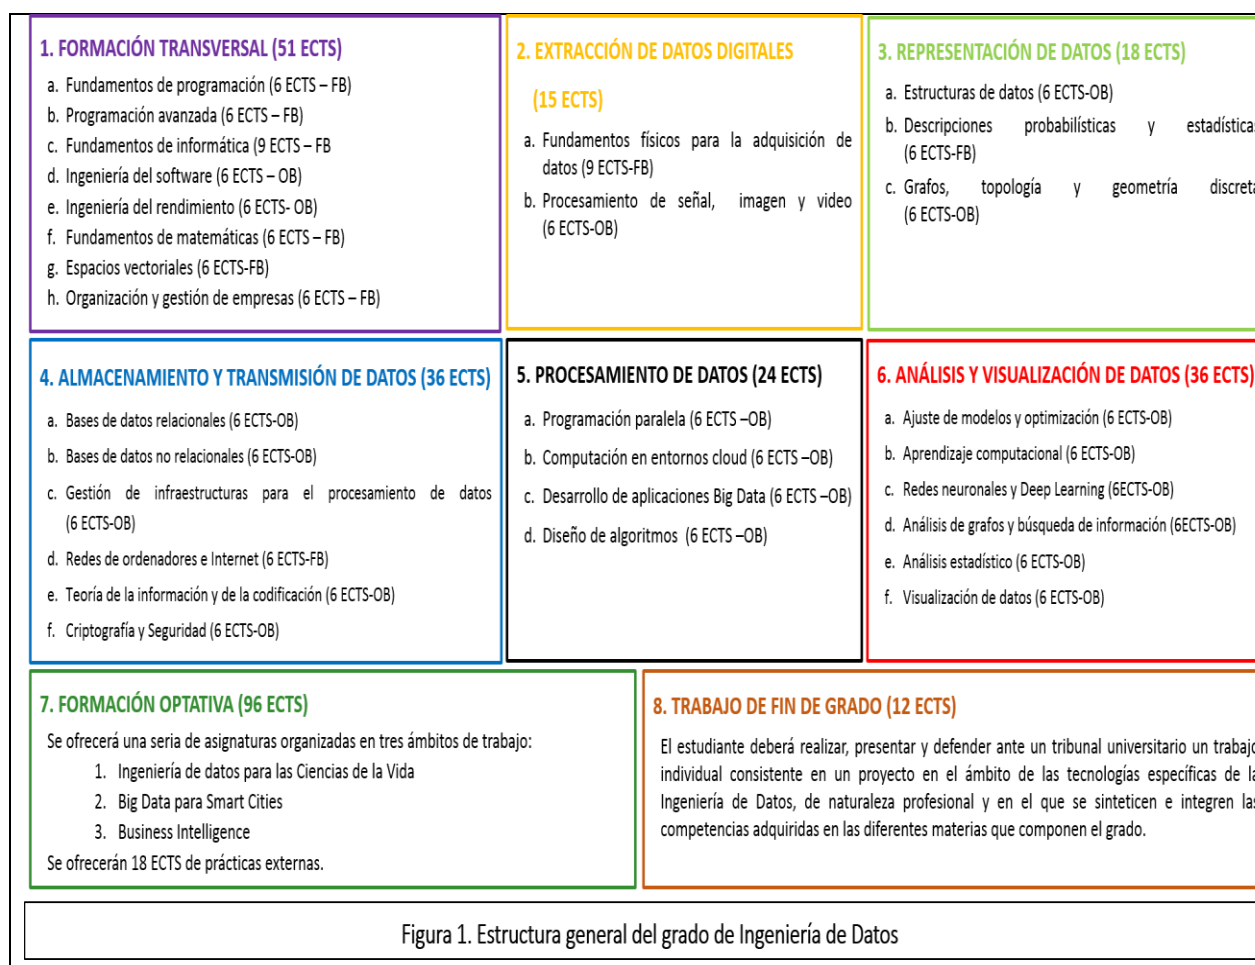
1. FORMACIÓN TRANSVERSAL (51 ECTS)

a. Fundamentos de programación (6 ECTS – FB)
b. Programación avanzada (6 ECTS – FB)
c. Fundamentos de informática (9 ECTS – FB
d. Ingeniería del software (6 ECTS – OB)
e. Ingeniería del rendimiento (6 ECTS- OB)
f. Fundamentos de matemáticas (6 ECTS – FB)
g. Espacios vectoriales (6 ECTS-FB)
h. Organización y gestión de empresas (6 ECTS – FB)

2. EXTRACCIÓN DE DATOS DIGITALES

(15 ECTS)

a. Fundamentos físicos para la adquisición de datos (9 ECTS-FB)
b. Procesamiento de señal, imagen y video (6 ECTS-OB)

3. REPRESENTACIÓN DE DATOS (18 ECTS)

a. Estructuras de datos (6 ECTS-OB)
b. Descripciones probabilísticas y estadística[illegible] (6 ECTS-FB)
c. Grafos, topología y geometría discret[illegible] (6 ECTS-OB)

4. ALMACENAMIENTO Y TRANSMISIÓN DE DATOS (36 ECTS)

a. Bases de datos relacionales (6 ECTS-OB)
b. Bases de datos no relacionales (6 ECTS-OB)
c. Gestión de infraestructuras para el procesamiento de datos (6 ECTS-OB)
d. Redes de ordenadores e Internet (6 ECTS-FB)
e. Teoría de la información y de la codificación (6 ECTS-OB)
f. Criptografía y Seguridad (6 ECTS-OB)

5. PROCESAMIENTO DE DATOS (24 ECTS)

a. Programación paralela (6 ECTS –OB)
b. Computación en entornos cloud (6 ECTS –OB)
c. Desarrollo de aplicaciones Big Data (6 ECTS –OB)
d. Diseño de algoritmos (6 ECTS –OB)

6. ANÁLISIS Y VISUALIZACIÓN DE DATOS (36 ECTS)

a. Ajuste de modelos y optimización (6 ECTS-OB)
b. Aprendizaje computacional (6 ECTS-OB)
c. Redes neuronales y Deep Learning (6ECTS-OB)
d. Análisis de grafos y búsqueda de información (6ECTS-OB)
e. Análisis estadístico (6 ECTS-OB)
f. Visualización de datos (6 ECTS-OB)

7. FORMACIÓN OPTATIVA (96 ECTS)

Se ofrecerá una seria de asignaturas organizadas en tres ámbitos de trabajo:
1. Ingeniería de datos para las Ciencias de la Vida
2. Big Data para Smart Cities
3. Business Intelligence
Se ofrecerán 18 ECTS de prácticas externas.

8. TRABAJO DE FIN DE GRADO (12 ECTS)

El estudiante deberá realizar, presentar y defender ante un tribunal universitario un trabaj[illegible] individual consistente en un proyecto en el ámbito de las tecnologías específicas de l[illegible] Ingeniería de Datos, de naturaleza profesional y en el que se sinteticen e integren la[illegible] competencias adquiridas en las diferentes materias que componen el grado.

Figura 1. Estructura general del grado de Ingeniería de Datos